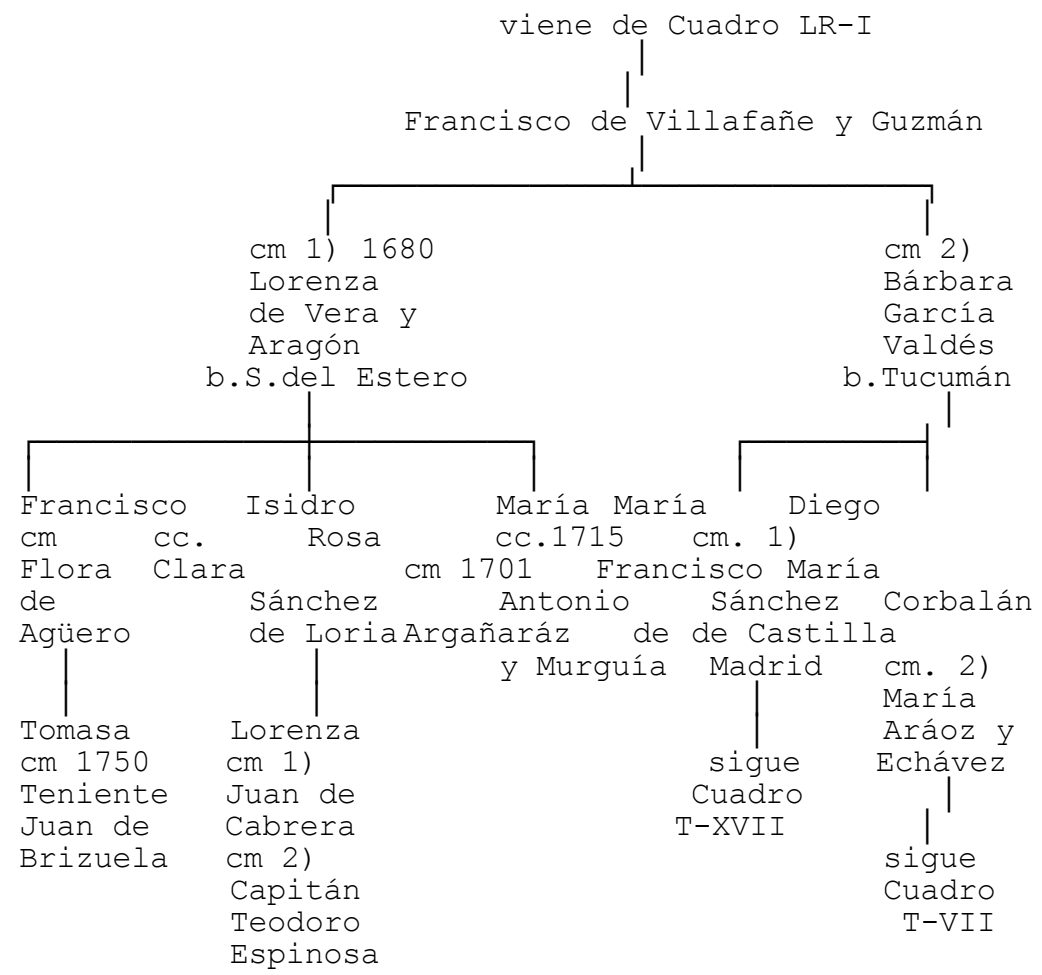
viene de Cuadro LR-I

Francisco de Villafañe y Guzmán

cm 1) 1680
Lorenza
de Vera y
Aragón
b.S.del Estero

cm 2)
Bárbara
García
Valdés
b.Tucumán

Francisco   Isidro        María  María     Diego
cm      cc.      Rosa     cc.1715    cm. 1)
Flora  Clara          cm 1701   Francisco María
de           Sánchez     Antonio    Sánchez  Corbalán
Agüero       de Loria Argañaráz     de de Castilla
                          y Murguía  Madrid    cm. 2)
                                              María
Tomasa      Lorenza                          Aráoz y
cm 1750     cm 1)                    sigue    Echávez
Teniente    Juan de                  Cuadro
Juan de     Cabrera                  T-XVII
Brizuela    cm 2)                              sigue
            Capitán                            Cuadro
            Teodoro                            T-VII
            Espinosa